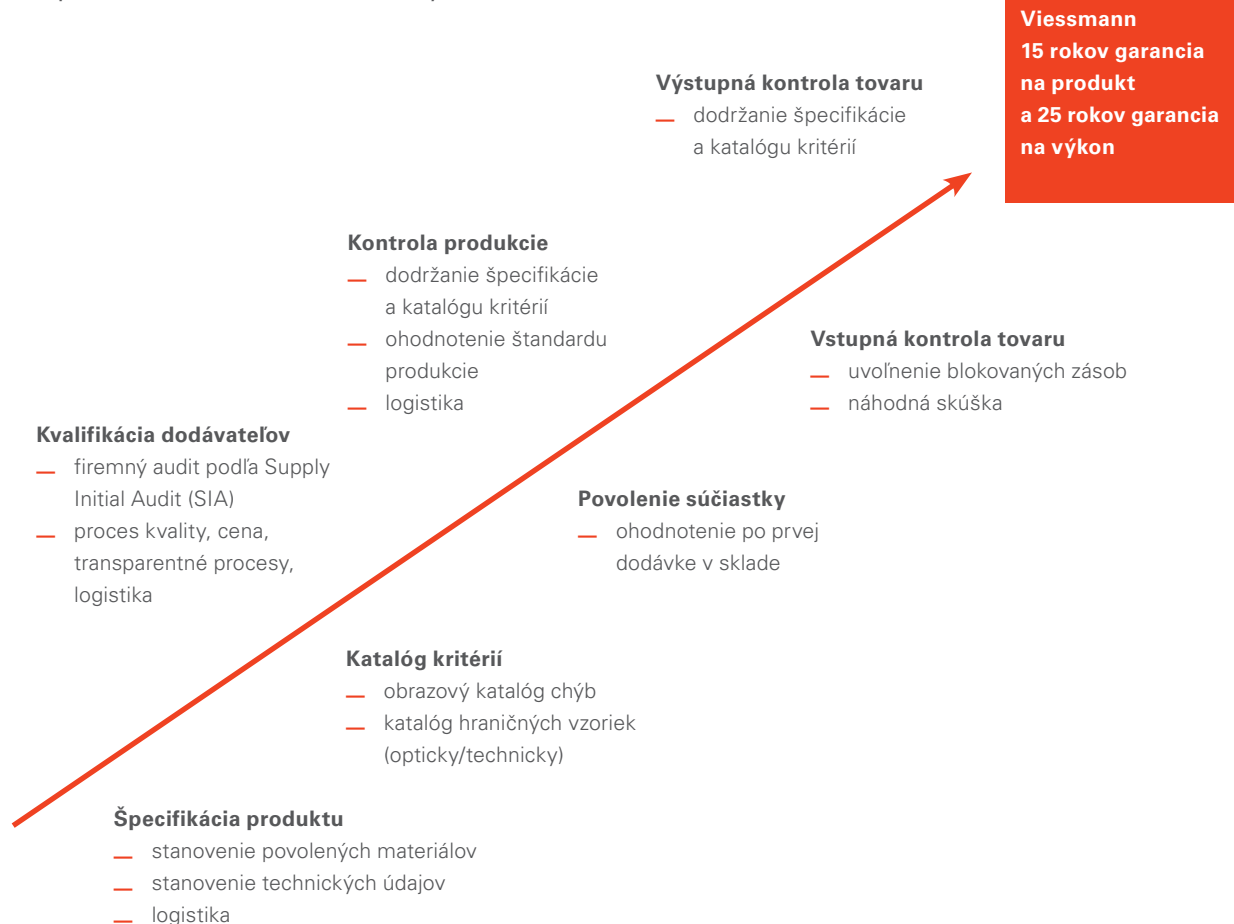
Viessmann
15 rokov garancia na produkt a 25 rokov garancia na výkon

Výstupná kontrola tovaru
– dodržanie špecifikácie a katalógu kritérií

Kontrola produkcie
– dodržanie špecifikácie a katalógu kritérií
– ohodnotenie štandardu produkcie
– logistika

Vstupná kontrola tovaru
– uvoľnenie blokovaných zásob
– náhodná skúška

Kvalifikácia dodávateľov
– firemný audit podľa Supply Initial Audit (SIA)
– proces kvality, cena, transparentné procesy, logistika

Povolenie súčiastky
– ohodnotenie po prvej dodávke v sklade

Katalóg kritérií
– obrazový katalóg chýb
– katalóg hraničných vzoriek (opticky/technicky)

Špecifikácia produktu
– stanovenie povolených materiálov
– stanovenie technických údajov
– logistika